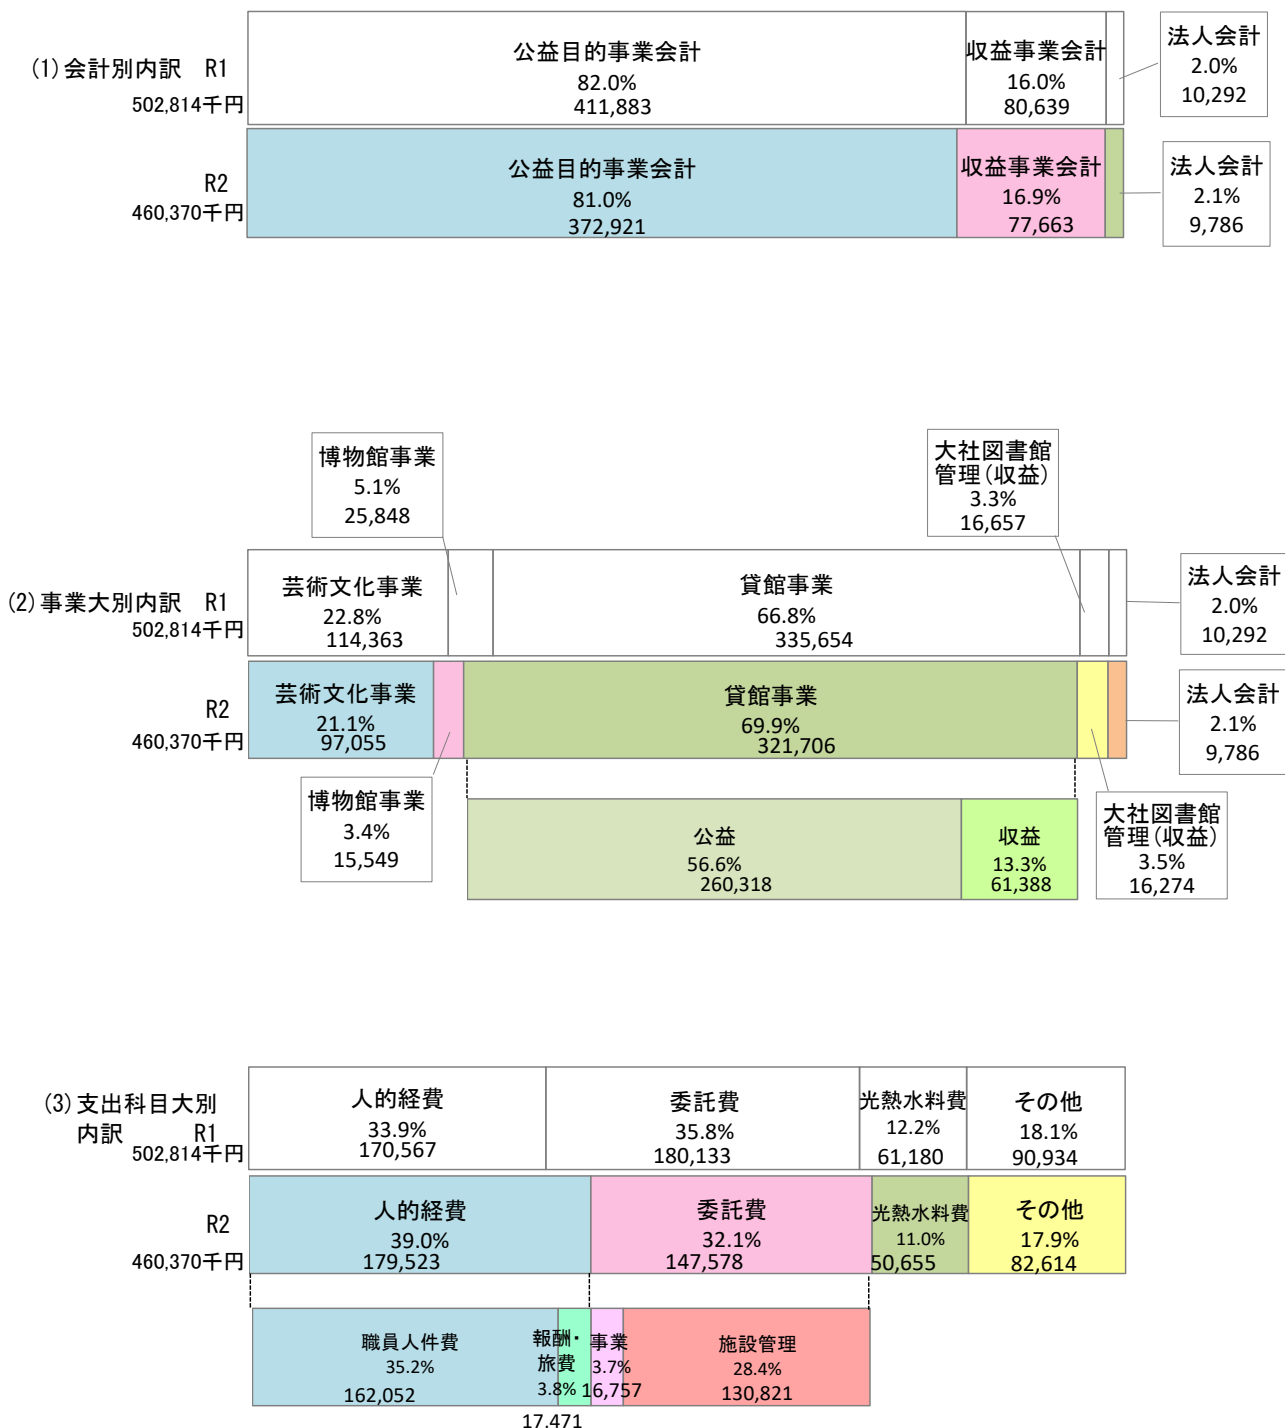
(1) 会計別内訳　R1
502,814千円

公益目的事業会計
82.0%
411,883

収益事業会計
16.0%
80,639

法人会計
2.0%
10,292

R2
460,370千円

公益目的事業会計
81.0%
372,921

収益事業会計
16.9%
77,663

法人会計
2.1%
9,786

博物館事業
5.1%
25,848

大社図書館管理(収益)
3.3%
16,657

(2) 事業大別内訳　R1
502,814千円

芸術文化事業
22.8%
114,363

貸館事業
66.8%
335,654

法人会計
2.0%
10,292

R2
460,370千円

芸術文化事業
21.1%
97,055

貸館事業
69.9%
321,706

法人会計
2.1%
9,786

博物館事業
3.4%
15,549

公益
56.6%
260,318

収益
13.3%
61,388

大社図書館管理(収益)
3.5%
16,274

(3) 支出科目大別内訳　R1
502,814千円

人的経費
33.9%
170,567

委託費
35.8%
180,133

光熱水料費
12.2%
61,180

その他
18.1%
90,934

R2
460,370千円

人的経費
39.0%
179,523

委託費
32.1%
147,578

光熱水料費
11.0%
50,655

その他
17.9%
82,614

職員人件費
35.2%
162,052

報酬・旅費
3.8%
17,471

事業
3.7%
16,757

施設管理
28.4%
130,821